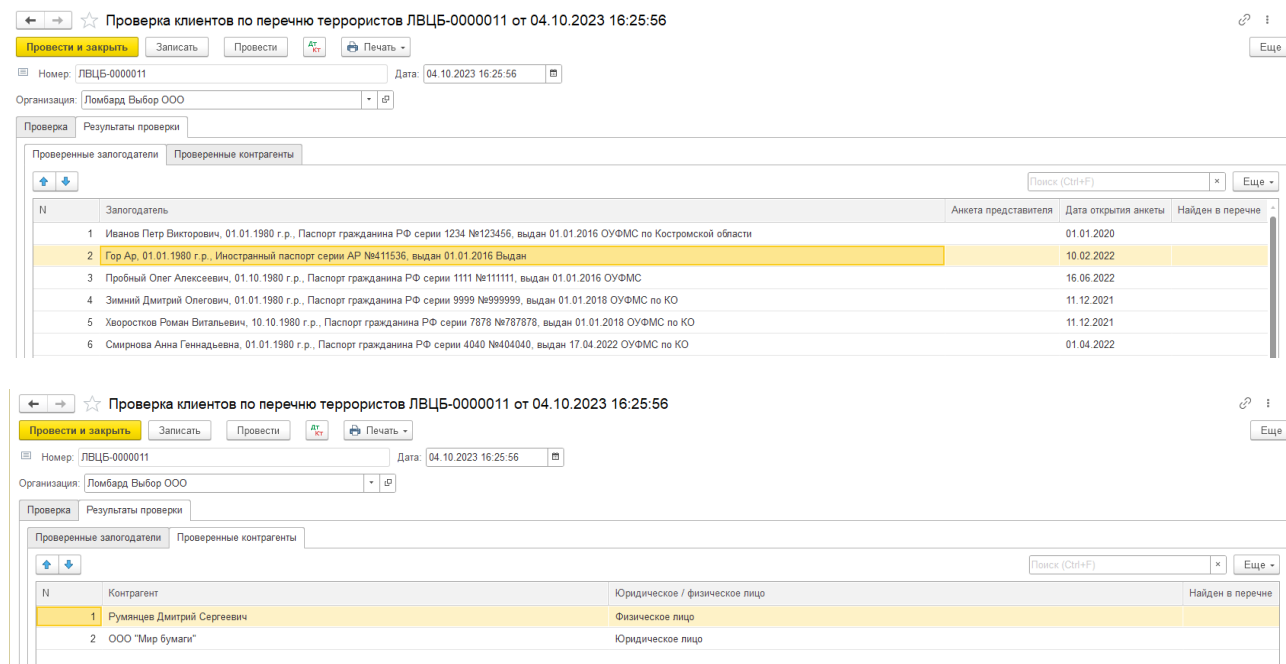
Проверка клиентов по перечню террористов ЛВЦБ-0000011 от 04.10.2023 16:25:56

Провести и закрыть | Записать | Провести | ДТ КТ | Печать | Еще

Номер: ЛВЦБ-0000011 Дата: 04.10.2023 16:25:56

Организация: Ломбард Выбор ООО

Проверка | Результаты проверки

Проверенные залогодатели | Проверенные контрагенты

Поиск (Ctrl+F) | × | Еще

| N | Залогодатель | Анкета представителя | Дата открытия анкеты | Найден в перечне |
|---|---|---|---|---|
| 1 | Иванов Петр Викторович, 01.01.1980 г.р., Паспорт гражданина РФ серии 1234 №123456, выдан 01.01.2016 ОУФМС по Костромской области | | 01.01.2020 | |
| 2 | Гор Ар, 01.01.1980 г.р., Иностранный паспорт серии АР №411536, выдан 01.01.2016 Выдан | | 10.02.2022 | |
| 3 | Пробный Олег Алексеевич, 01.10.1980 г.р., Паспорт гражданина РФ серии 1111 №111111, выдан 01.01.2016 ОУФМС | | 16.06.2022 | |
| 4 | Зимний Дмитрий Олегович, 01.01.1980 г.р., Паспорт гражданина РФ серии 9999 №999999, выдан 01.01.2018 ОУФМС по КО | | 11.12.2021 | |
| 5 | Хворостков Роман Витальевич, 10.10.1980 г.р., Паспорт гражданина РФ серии 7878 №787878, выдан 01.01.2018 ОУФМС по КО | | 11.12.2021 | |
| 6 | Смирнова Анна Геннадьевна, 01.01.1980 г.р., Паспорт гражданина РФ серии 4040 №404040, выдан 17.04.2022 ОУФМС по КО | | 01.04.2022 | |

Проверка клиентов по перечню террористов ЛВЦБ-0000011 от 04.10.2023 16:25:56

Провести и закрыть | Записать | Провести | ДТ КТ | Печать | Еще

Номер: ЛВЦБ-0000011 Дата: 04.10.2023 16:25:56

Организация: Ломбард Выбор ООО

Проверка | Результаты проверки

Проверенные залогодатели | Проверенные контрагенты

Поиск (Ctrl+F) | × | Еще

| N | Контрагент | Юридическое / физическое лицо | Найден в перечне |
|---|---|---|---|
| 1 | Румянцев Дмитрий Сергеевич | Физическое лицо | |
| 2 | ООО "Мир бумаги" | Юридическое лицо | |